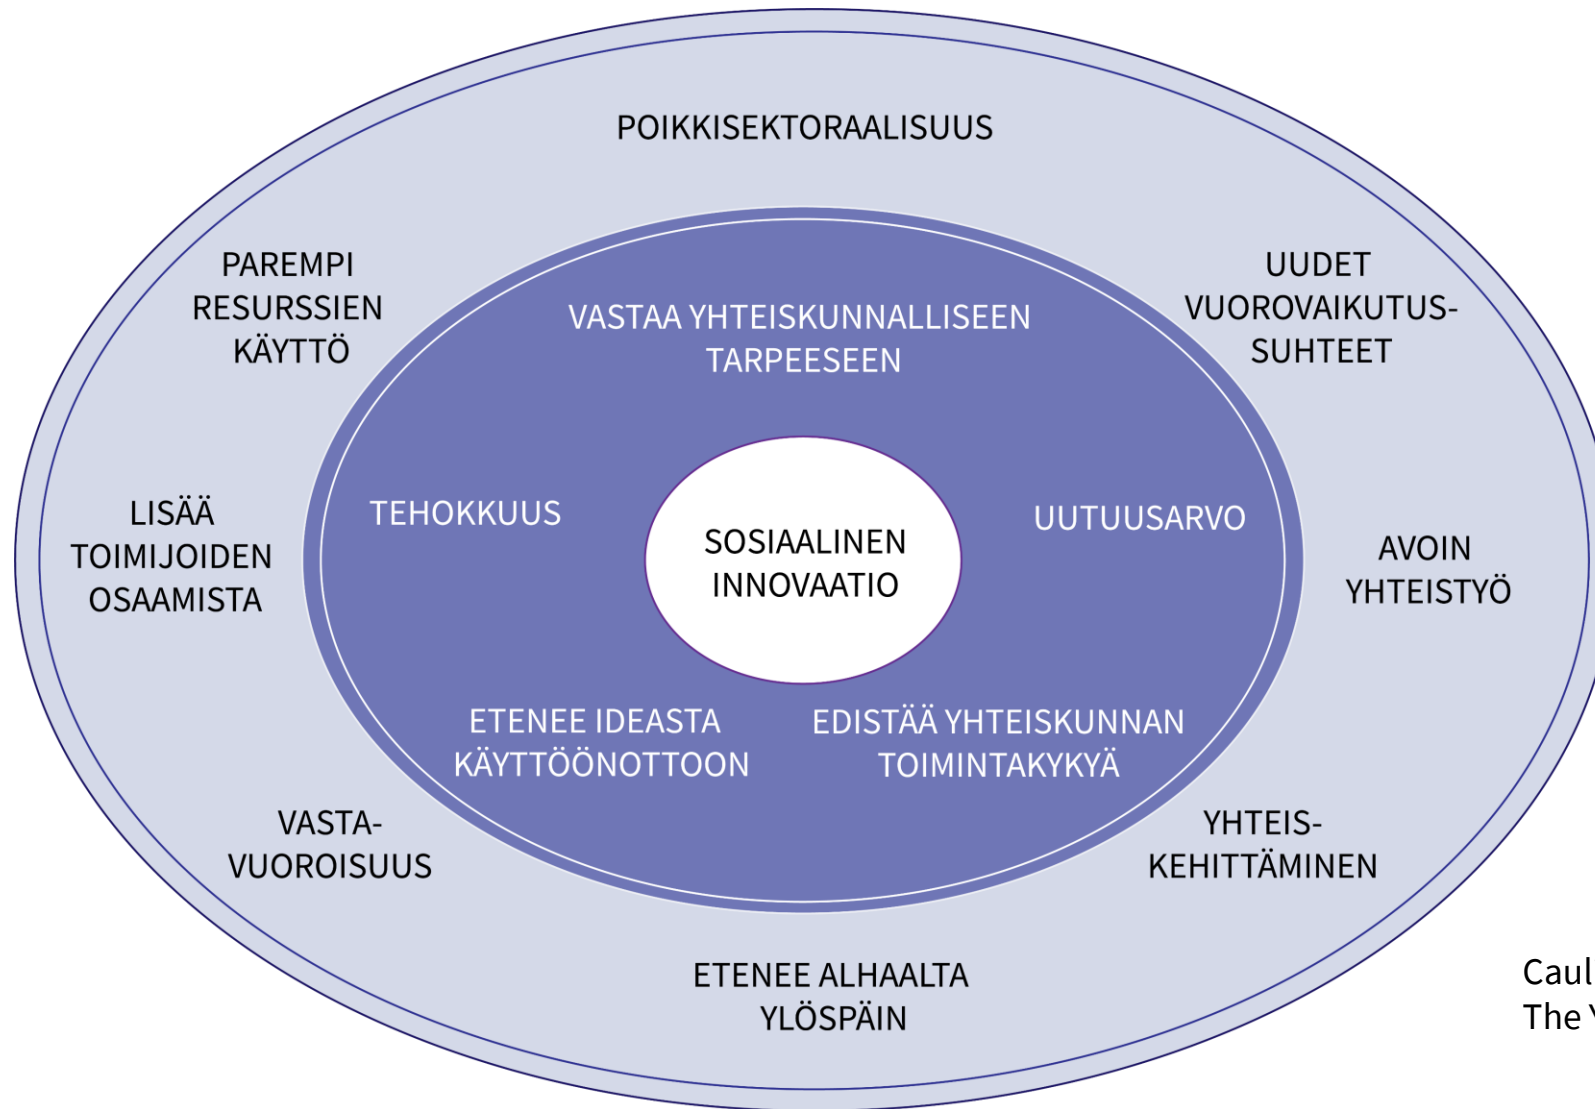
POIKKISEKTORAALISUUS

PAREMPI RESURSSIEN KÄYTTÖ

UUDET VUOROVAIKUTUS-SUHTEET

VASTAA YHTEISKUNNALLISEEN TARPEESEEN

LISÄÄ TOIMIJOIDEN OSAAMISTA

TEHOKKUUS

SOSIAALINEN INNOVAATIO

UUTUUSARVO

AVOIN YHTEISTYÖ

ETENEE IDEASTA KÄYTTÖÖNOTTOON

EDISTÄÄ YHTEISKUNNAN TOIMINTAKYKYÄ

VASTA-VUOROISUUS

YHTEIS-KEHITTÄMINEN

ETENEE ALHAALTA YLÖSPÄIN

Caul
The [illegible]